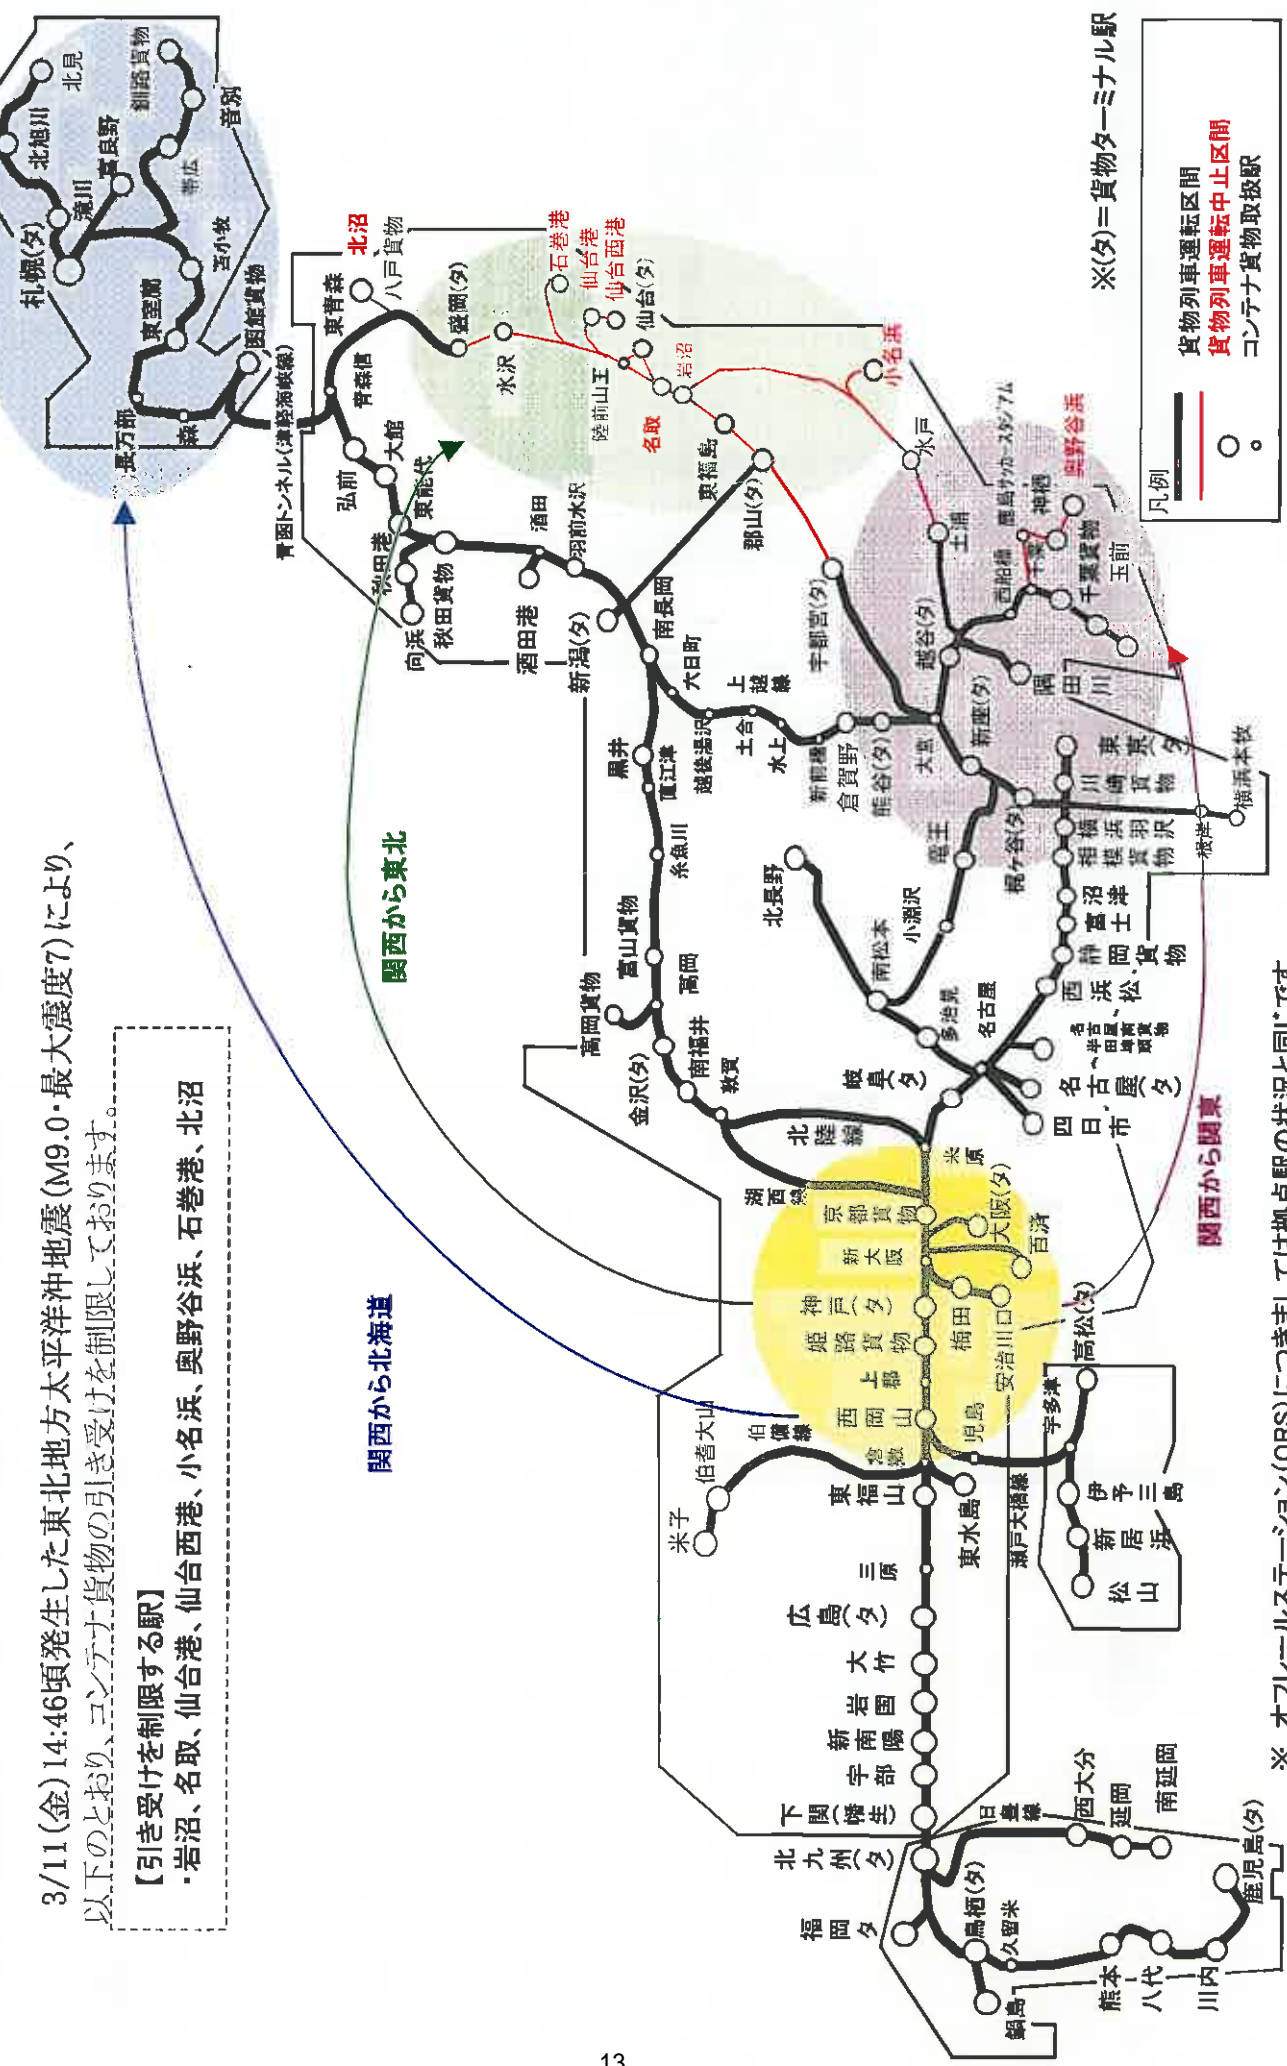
3/11(金)14:46頃発生した東北地方太平洋沖地震(M9.0・最大震度7)により、以下のとおり、コンテナ貨物の引き受けを制限しております。

【引き受けを制限する駅】
・岩沼、名取、仙台港、仙台西港、小名浜、奥野谷浜、石巻港、北沼

※(タ)=貨物ターミナル駅

凡例
貨物列車運転区間
貨物列車運転中止区間
コンテナ貨物取扱駅

関西から北海道
関西から東北
関西から関東

札幌(タ)　北旭川　北見　滝川　富良野　釧路貨物　帯広　音別　苫小牧　東室蘭　函館貨物　長万部　森　青函トンネル(津軽海峡線)　東青森　北沼　八戸貨物　盛岡(タ)　青森信　大館　弘前　東能代　秋田港　秋田貨物　向浜　酒田　酒田港　羽前水沢　新潟(タ)　南長岡　大日町　上越線　水沢　石巻港　仙台港　仙台西港　仙台(タ)　陸前山王　岩沼　名取　東福島　郡山(タ)　小名浜　水戸　鹿島サッカースタジアム　奥野谷浜　土浦　神栖　千葉貨物　五井　西船橋　越谷(タ)　宇都宮(タ)　隅田川　新座(タ)　大宮　倉賀野　熊谷(タ)　新前橋　土合　水上　越後湯沢　直江津　黒井　糸魚川　東京(タ)　川崎貨物　横浜羽沢　横浜本牧　相模貨物　梶ヶ谷(タ)　八王子　北長野　南松本　小淵沢　沼津　富士　静岡貨物　西浜松　多治見　名古屋　名古屋南貨物　名古屋(タ)　四日市　岐阜(タ)　富山貨物　高岡　高岡貨物　金沢(タ)　南福井　敦賀　北陸線　湖西線　米原　京都貨物　大阪(タ)　百済　新大阪　神戸(タ)　姫路貨物　梅田　安治川口　高松(タ)　上郡　西岡山　倉敷　児島　宇多津　伯備線　伯耆大山　米子　東福山　東水島　瀬戸大橋線　伊予三島　新居浜　松山　三原　広島(タ)　大竹　岩国　新南陽　宇部　下関(幡生)　北九州(タ)　日豊線　西大分　延岡　南延岡　鹿児島(タ)　福岡(タ)　鳥栖(タ)　久留米　熊本　八代　川内　鍋島

※ オフレールステーション(ORS)につきましては拠点駅の状況と同じです

13